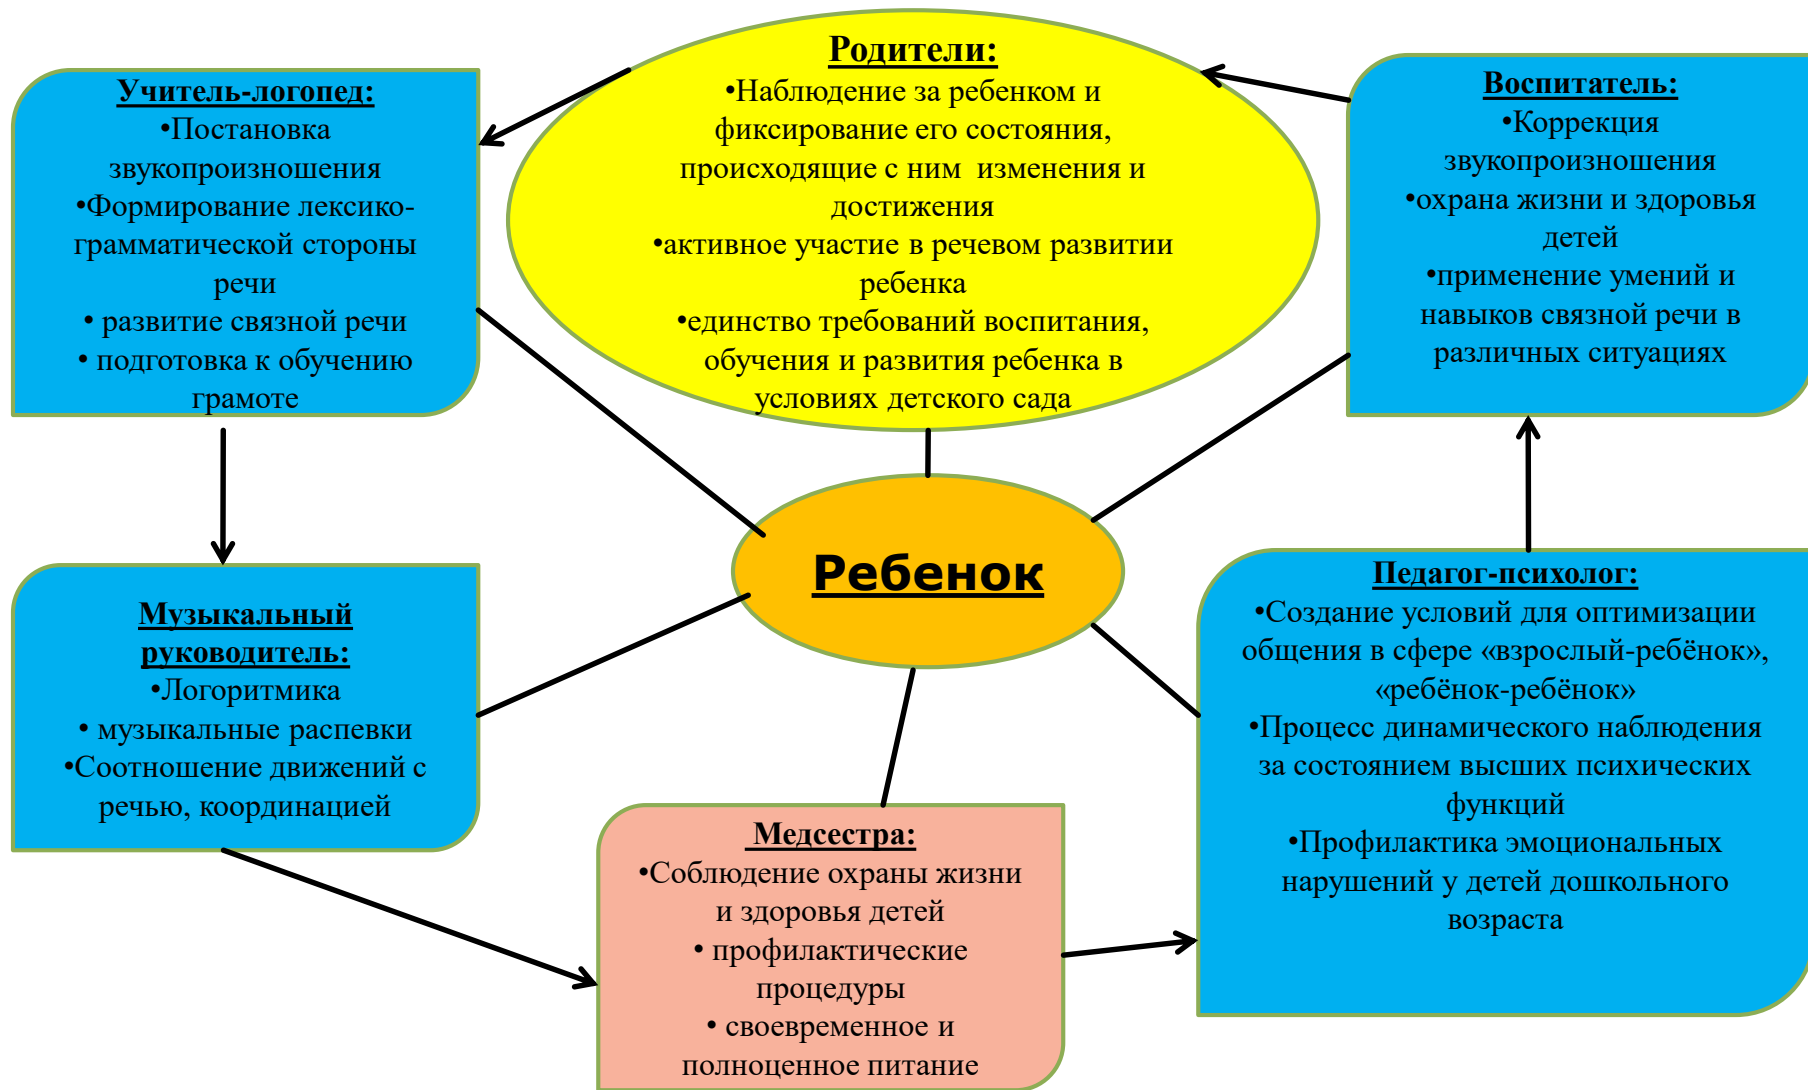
Учитель-логопед:
•Постановка звукопроизношения
•Формирование лексико-грамматической стороны речи
• развитие связной речи
• подготовка к обучению грамоте

Родители:
•Наблюдение за ребенком и фиксирование его состояния, происходящие с ним изменения и достижения
•активное участие в речевом развитии ребенка
•единство требований воспитания, обучения и развития ребенка в условиях детского сада

Воспитатель:
•Коррекция звукопроизношения
•охрана жизни и здоровья детей
•применение умений и навыков связной речи в различных ситуациях

Ребенок

Музыкальный руководитель:
•Логоритмика
• музыкальные распевки
•Соотношение движений с речью, координацией

Педагог-психолог:
•Создание условий для оптимизации общения в сфере «взрослый-ребёнок», «ребёнок-ребёнок»
•Процесс динамического наблюдения за состоянием высших психических функций
•Профилактика эмоциональных нарушений у детей дошкольного возраста

Медсестра:
•Соблюдение охраны жизни и здоровья детей
• профилактические процедуры
• своевременное и полноценное питание